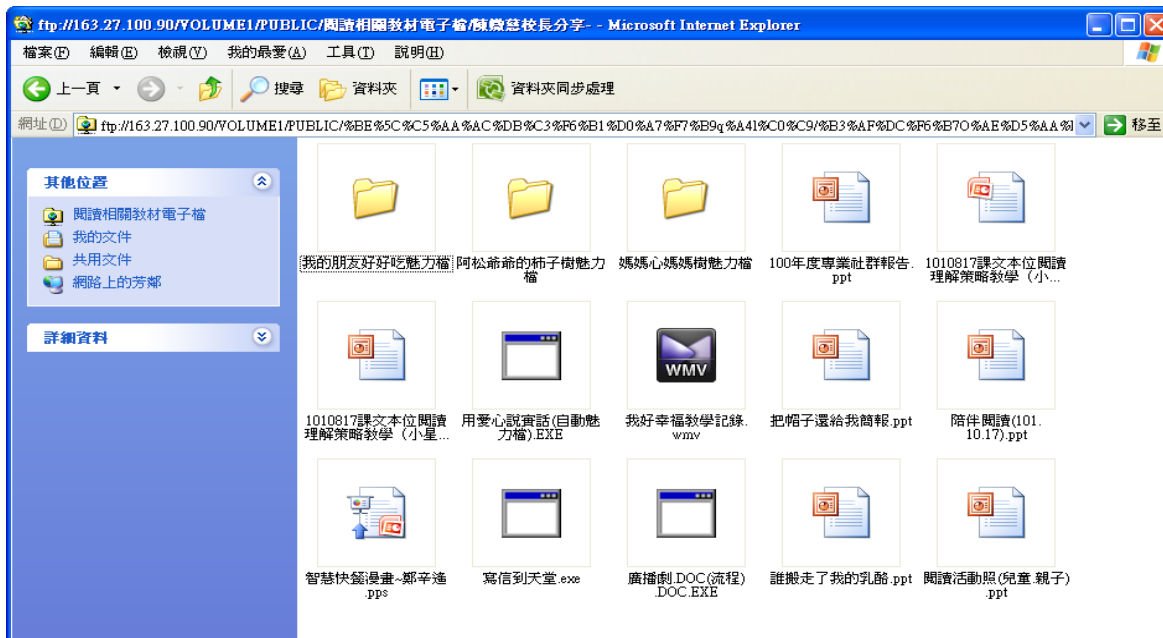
ftp://163.27.100.90/VOLUME1/PUBLIC/閱讀相關教材電子檔/陳撥慈校長分享- - Microsoft Internet Explorer

檔案(F) 編輯(E) 檢視(V) 我的最愛(A) 工具(T) 說明(H)

上一頁 搜尋 資料夾 資料夾同步處理

網址(D) ftp://163.27.100.90/VOLUME1/PUBLIC/%BE%5C%C5%AA%AC%DB%C3%F6%B1%D0%A7%F7%B9q%A41%C0%C9/%B3%AF%DC%F6%B7O%AE%D5%AA%A 移至

其他位置
閱讀相關教材電子檔
我的文件
共用文件
網路上的芳鄰

詳細資料

我的朋友好好吃魅力檔
阿松爺爺的柿子樹魅力檔
媽媽心媽媽樹魅力檔
100年度專業社群報告.ppt
1010817課文本位閱讀理解策略教學（小...
1010817課文本位閱讀理解策略教學（小星...
用愛心說實話(自動魅力檔).EXE
WMV
我好幸福教學記錄.wmv
把帽子還給我簡報.ppt
陪伴閱讀(101.10.17).ppt
智慧快餐漫畫~鄭辛遙.pps
寫信到天堂.exe
廣播劇.DOC(流程).DOC.EXE
誰搬走了我的乳酪.ppt
閱讀活動照(兒童.親子).ppt